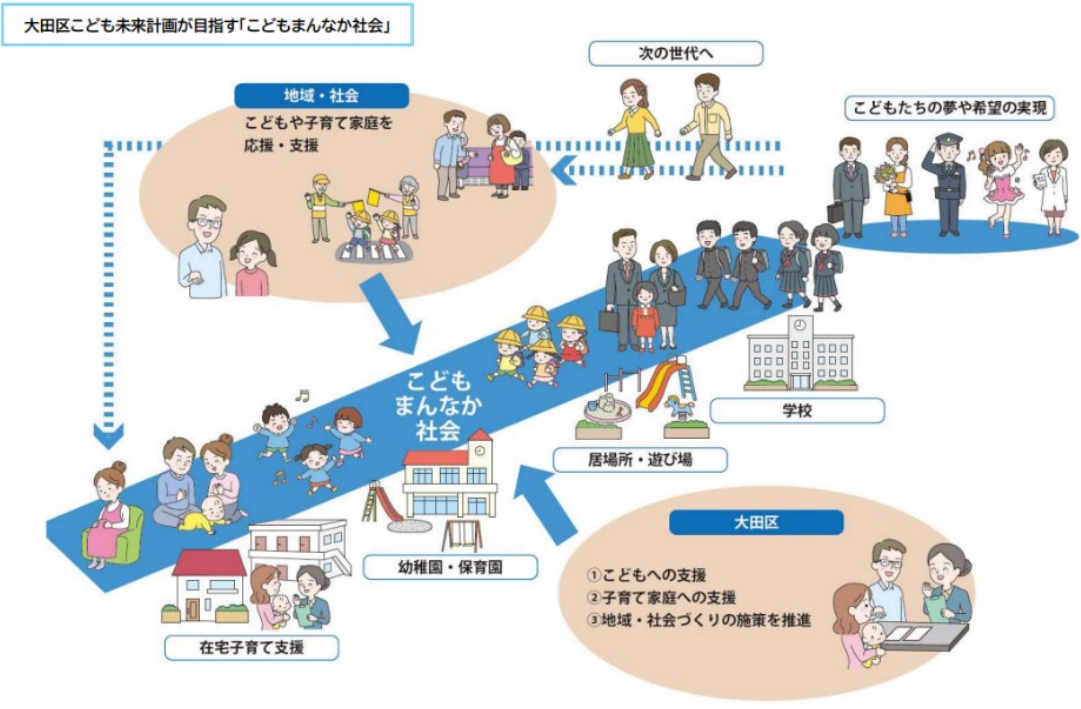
大田区こども未来計画が目指す「こどもまんなか社会」

次の世代へ

地域・社会

こどもや子育て家庭を応援・支援

こどもたちの夢や希望の実現

こども
まんなか
社会

学校

居場所・遊び場

幼稚園・保育園

在宅子育て支援

大田区

①こどもへの支援
②子育て家庭への支援
③地域・社会づくりの施策を推進